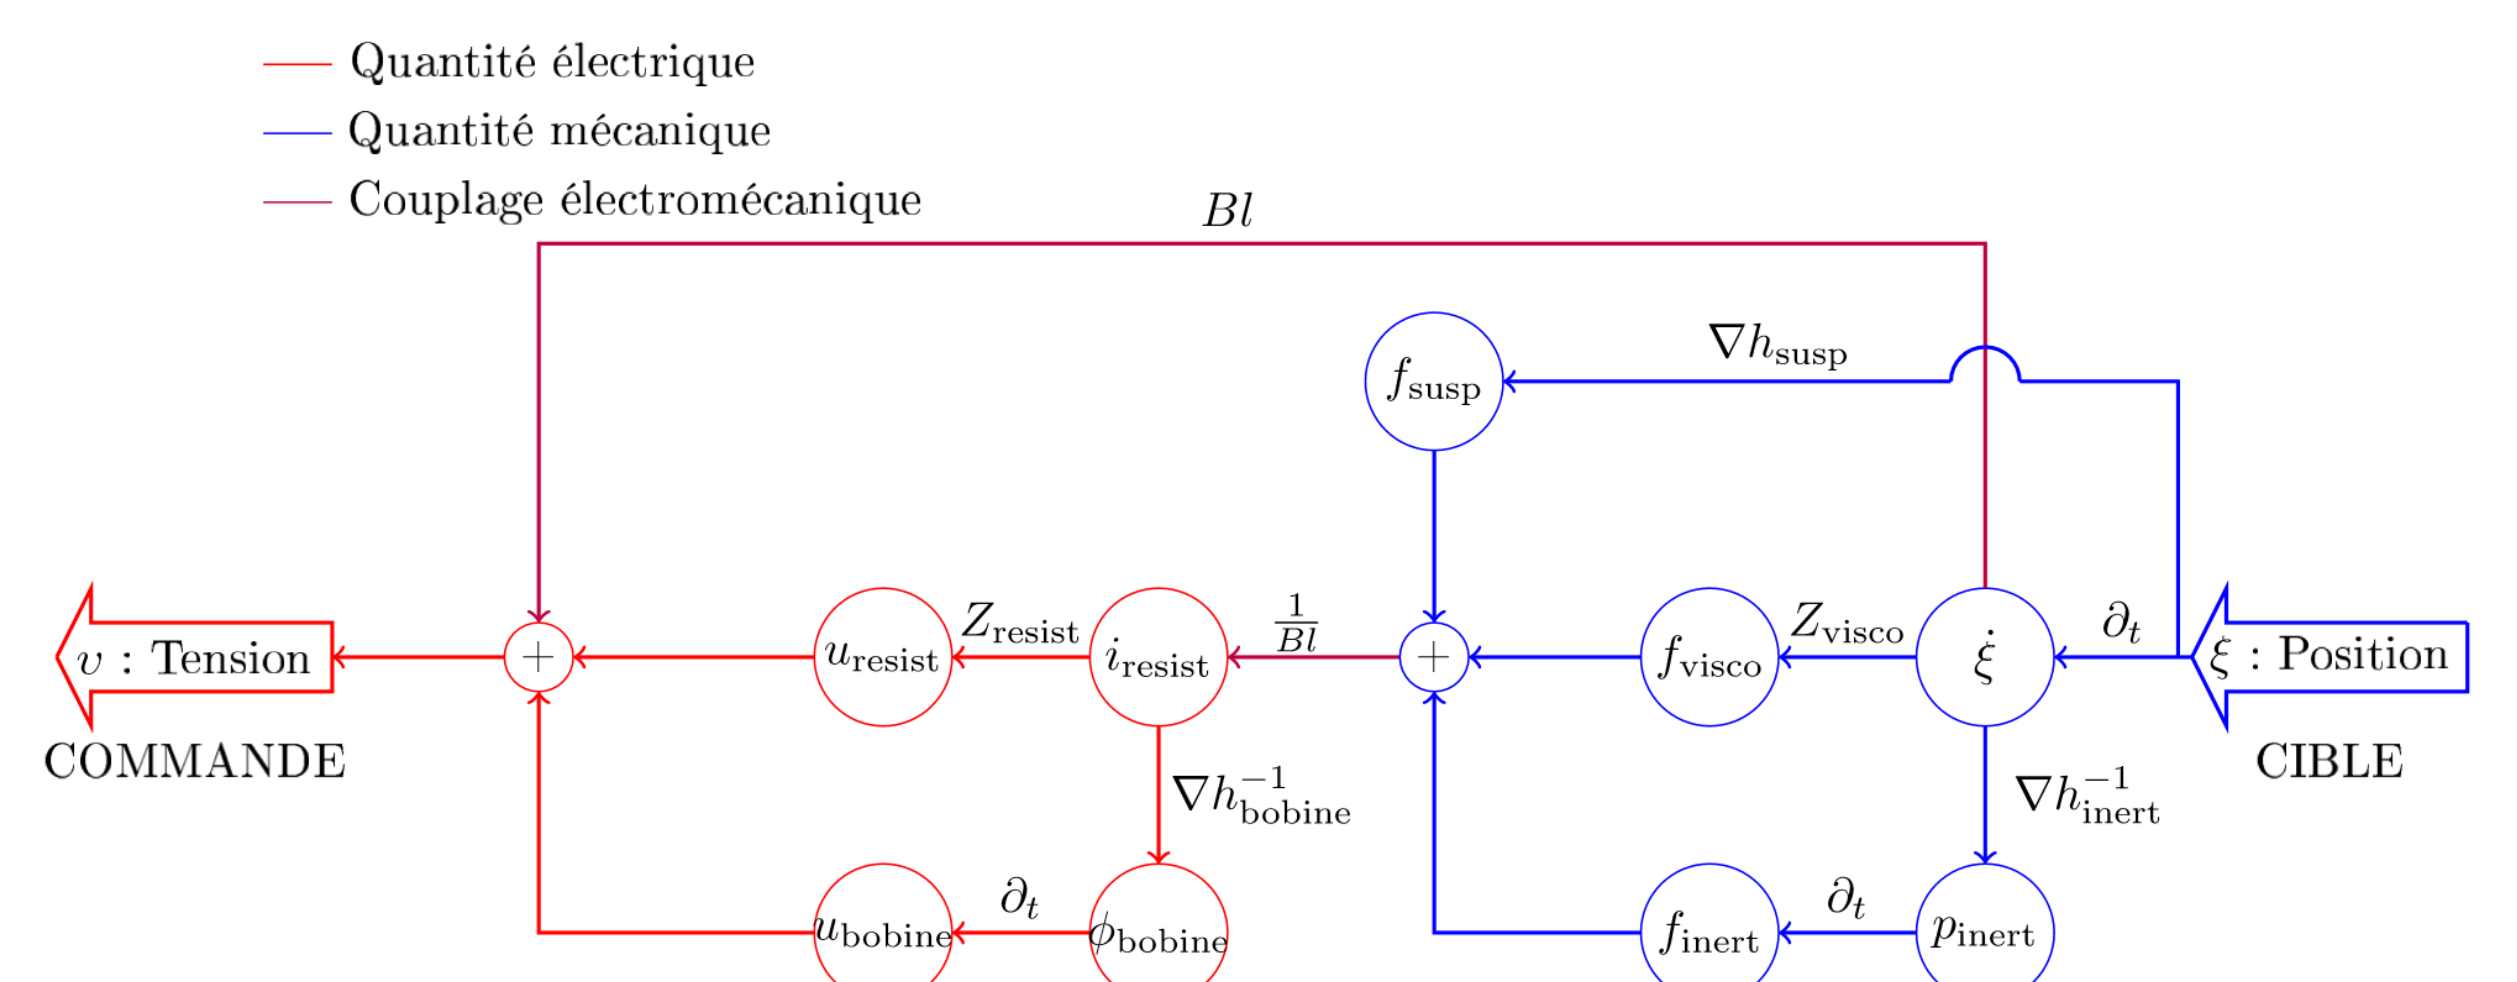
Quantité électrique
Quantité mécanique
Couplage électromécanique

$Bl$

$\nabla h_{\text{susp}}$

$f_{\text{susp}}$

$\upsilon$ : Tension

COMMANDE

$+$

$u_{\text{resist}}$

$Z_{\text{resist}}$

$i_{\text{resist}}$

$\frac{1}{Bl}$

$+$

$f_{\text{visco}}$

$Z_{\text{visco}}$

$\dot{\xi}$

$\partial_t$

$\xi$ : Position

CIBLE

$\nabla h^{-1}_{\text{bobine}}$

$\nabla h^{-1}_{\text{inert}}$

$u_{\text{bobine}}$

$\partial_t$

$\phi_{\text{bobine}}$

$f_{\text{inert}}$

$\partial_t$

$p_{\text{inert}}$